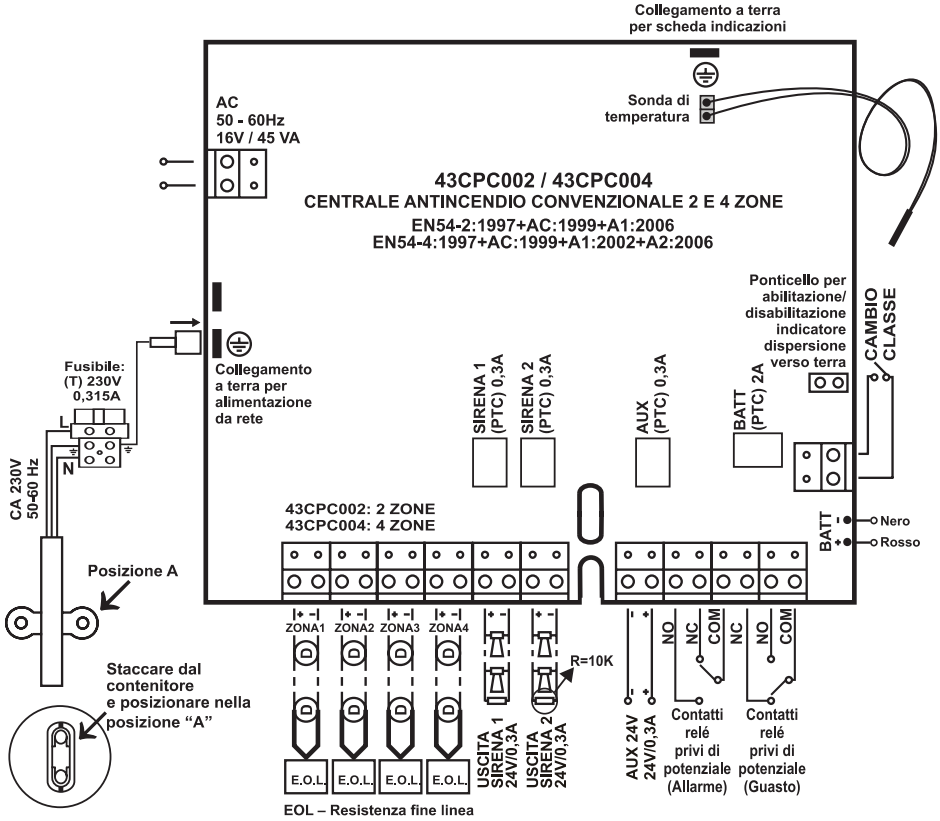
Collegamento a terra per scheda indicazioni

Sonda di temperatura

AC
50 - 60Hz
16V / 45 VA

43CPC002 / 43CPC004
CENTRALE ANTINCENDIO CONVENZIONALE 2 E 4 ZONE
EN54-2:1997+AC:1999+A1:2006
EN54-4:1997+AC:1999+A1:2002+A2:2006

Ponticello per abilitazione/ disabilitazione indicatore dispersione verso terra

CAMBIO CLASSE

Fusibile: (T) 230V 0,315A

L
N

CA 230V 50-60 Hz

Collegamento a terra per alimentazione da rete

SIRENA 1 (PTC) 0,3A

SIRENA 2 (PTC) 0,3A

AUX (PTC) 0,3A

BATT (PTC) 2A

BATT
- Nero
+ Rosso

43CPC002: 2 ZONE
43CPC004: 4 ZONE

Posizione A

+ - ZONA1
+ - ZONA2
+ - ZONA3
+ - ZONA4
+ -
+ -

R=10K

- +
NO NC COM
NC NO COM

Staccare dal contenitore e posizionare nella posizione "A"

E.O.L.
E.O.L.
E.O.L.
E.O.L.

USCITA SIRENA 1 24V/0,3A

USCITA SIRENA 2 24V/0,3A

AUX 24V 24V/0,3A

Contatti relé privi di potenziale (Allarme)

Contatti relé privi di potenziale (Guasto)

EOL – Resistenza fine linea